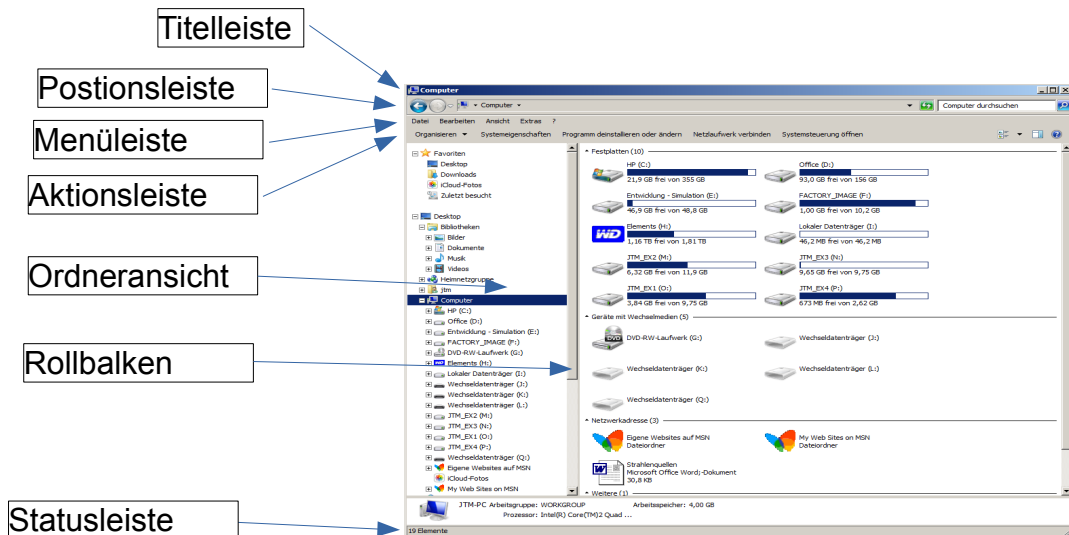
Titelleiste

Postionsleiste

Menüleiste

Aktionsleiste

Ordneransicht

Rollbalken

Statusleiste

Computer

Computer

Computer durchsuchen

Datei Bearbeiten Ansicht Extras ?

Organisieren ▾ Systemeigenschaften Programm deinstallieren oder ändern Netzlaufwerk verbinden Systemsteuerung öffnen

Favoriten
Desktop
Downloads
iCloud-Fotos
Zuletzt besucht

Desktop
Bibliotheken
Bilder
Dokumente
Musik
Videos
Heimnetzgruppe
jtm
Computer
HP (C:)
Office (D:)
Entwicklung - Simulation (E:)
FACTORY_IMAGE (F:)
DVD-RW-Laufwerk (G:)
Elements (H:)
Lokaler Datenträger (I:)
Wechseldatenträger (J:)
Wechseldatenträger (K:)
Wechseldatenträger (L:)
JTM_EX2 (M:)
JTM_EX3 (N:)
JTM_EX1 (O:)
JTM_EX4 (P:)
Wechseldatenträger (Q:)
Eigene Websites auf MSN
iCloud-Fotos
My Web Sites on MSN

Festplatten (10)
HP (C:)
21,9 GB frei von 355 GB
Office (D:)
93,0 GB frei von 156 GB
Entwicklung - Simulation (E:)
46,9 GB frei von 48,8 GB
FACTORY_IMAGE (F:)
1,00 GB frei von 10,2 GB
Elements (H:)
1,16 TB frei von 1,81 TB
Lokaler Datenträger (I:)
46,2 MB frei von 46,2 MB
JTM_EX2 (M:)
6,32 GB frei von 11,9 GB
JTM_EX3 (N:)
9,65 GB frei von 9,75 GB
JTM_EX1 (O:)
3,84 GB frei von 9,75 GB
JTM_EX4 (P:)
673 MB frei von 2,62 GB

Geräte mit Wechselmedien (5)
DVD-RW-Laufwerk (G:)
Wechseldatenträger (J:)
Wechseldatenträger (K:)
Wechseldatenträger (L:)
Wechseldatenträger (Q:)

Netzwerkadresse (3)
Eigene Websites auf MSN
Dateiordner
My Web Sites on MSN
Dateiordner
Strahlenquellen
Microsoft Office Word;-Dokument
30,8 KB

Weitere (1)

JTM-PC Arbeitsgruppe: WORKGROUP Arbeitsspeicher: 4,00 GB
Prozessor: Intel(R) Core(TM)2 Quad ...

19 Elemente